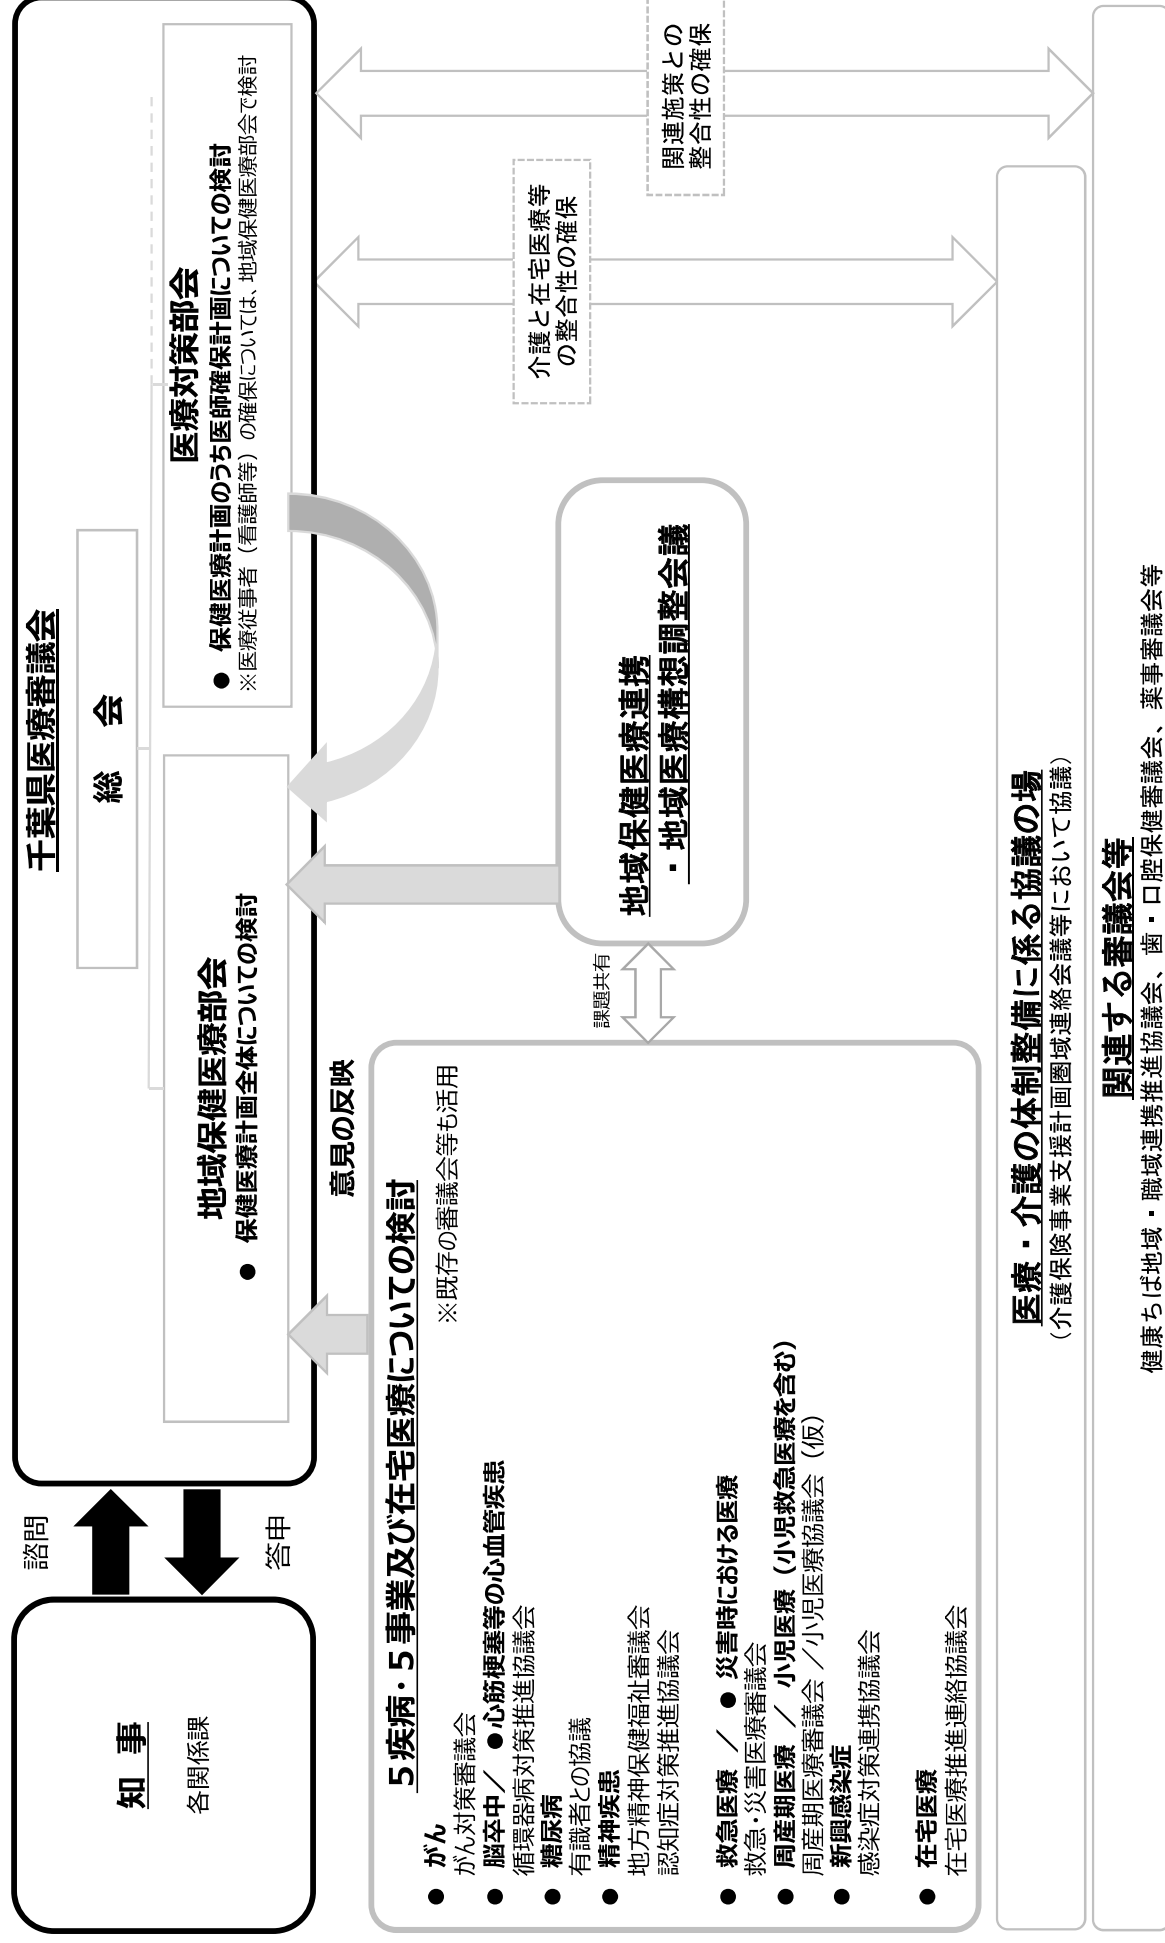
知事
各関係課

諮問

答申

千葉県医療審議会

総会

地域保健医療部会
● 保健医療計画全体についての検討

医療対策部会
● 保健医療計画のうち医師確保計画についての検討
※医療従事者（看護師等）の確保については、地域保健医療部会で検討

意見の反映

地域保健医療連携
・地域医療構想調整会議

課題共有

5疾病・5事業及び在宅医療についての検討
※既存の審議会等も活用

● がん
がん対策審議会
● 脳卒中 ／ ●心筋梗塞等の心血管疾患
循環器病対策推進協議会
● 糖尿病
有識者との協議
● 精神疾患
地方精神保健福祉審議会
認知症対策推進協議会

● 救急医療 ／ ● 災害時における医療
救急・災害医療審議会
● 周産期医療 ／ 小児医療（小児救急医療を含む）
周産期医療審議会 ／小児医療協議会（仮）
● 新興感染症
感染症対策連携協議会

● 在宅医療
在宅医療推進連絡協議会

介護と在宅医療等の整合性の確保

関連施策との整合性の確保

医療・介護の体制整備に係る協議の場
（介護保険事業支援計画圏域連絡会議等において協議）

関連する審議会等
健康ちば地域・職域連携推進協議会、歯・口腔保健審議会、薬事審議会等